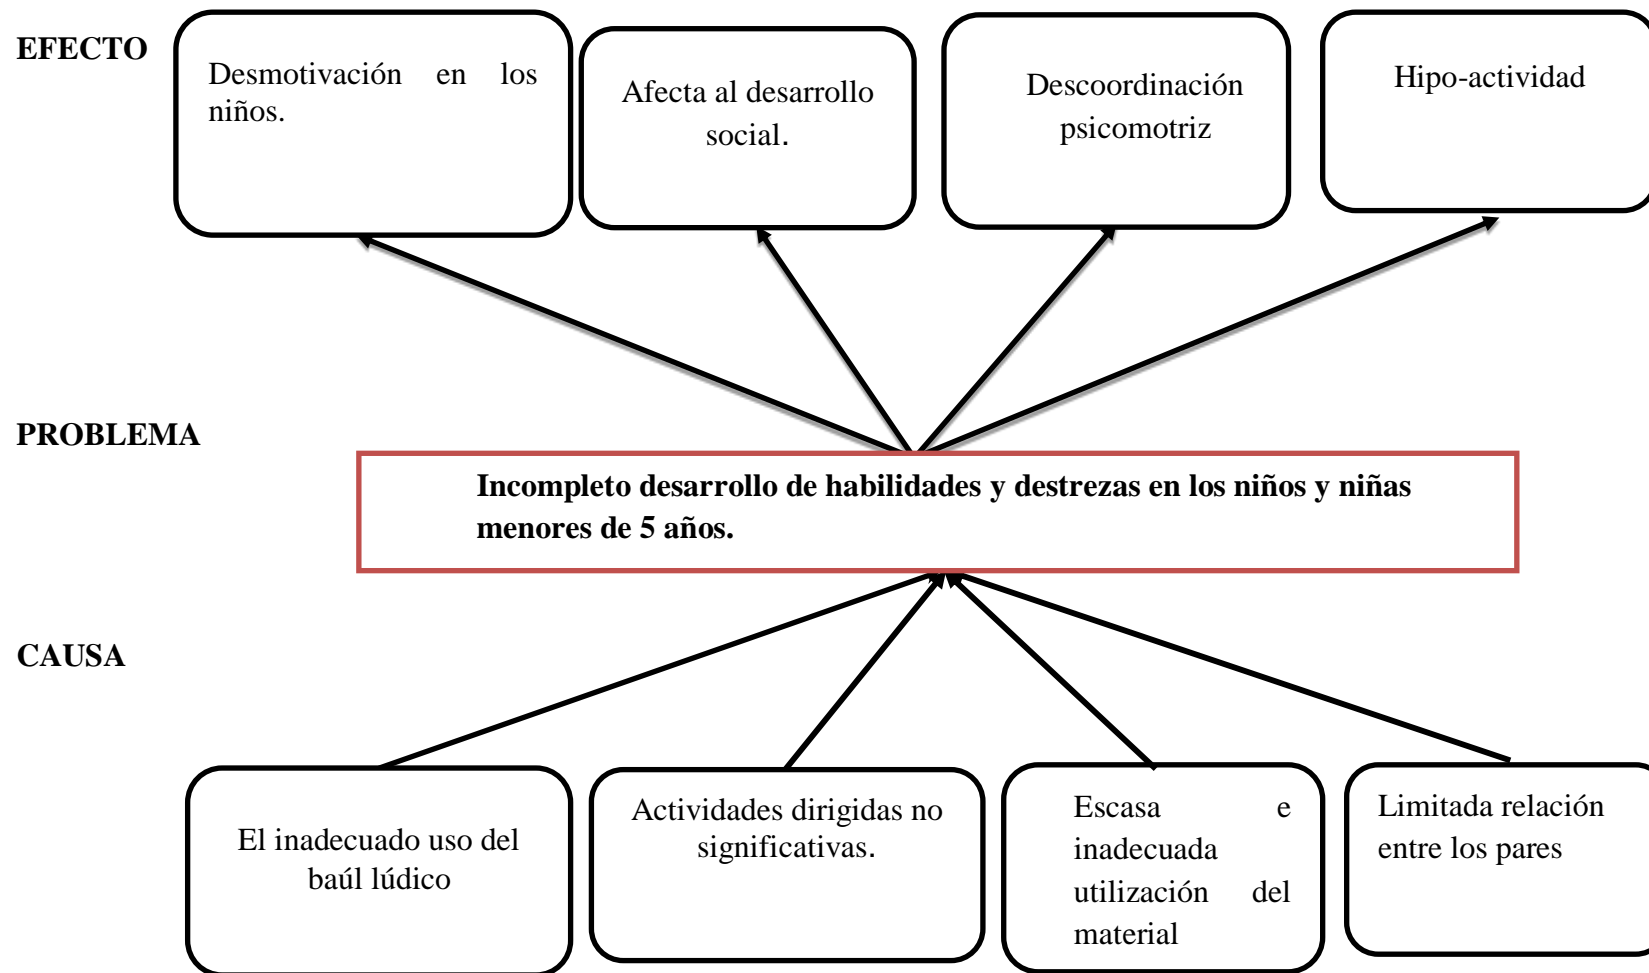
EFECTO

Desmotivación en los niños.

Afecta al desarrollo social.

Descoordinación psicomotriz

Hipo-actividad

PROBLEMA

**Incompleto desarrollo de habilidades y destrezas en los niños y niñas menores de 5 años.**

CAUSA

El inadecuado uso del baúl lúdico

Actividades dirigidas no significativas.

Escasa e inadecuada utilización del material

Limitada relación entre los pares